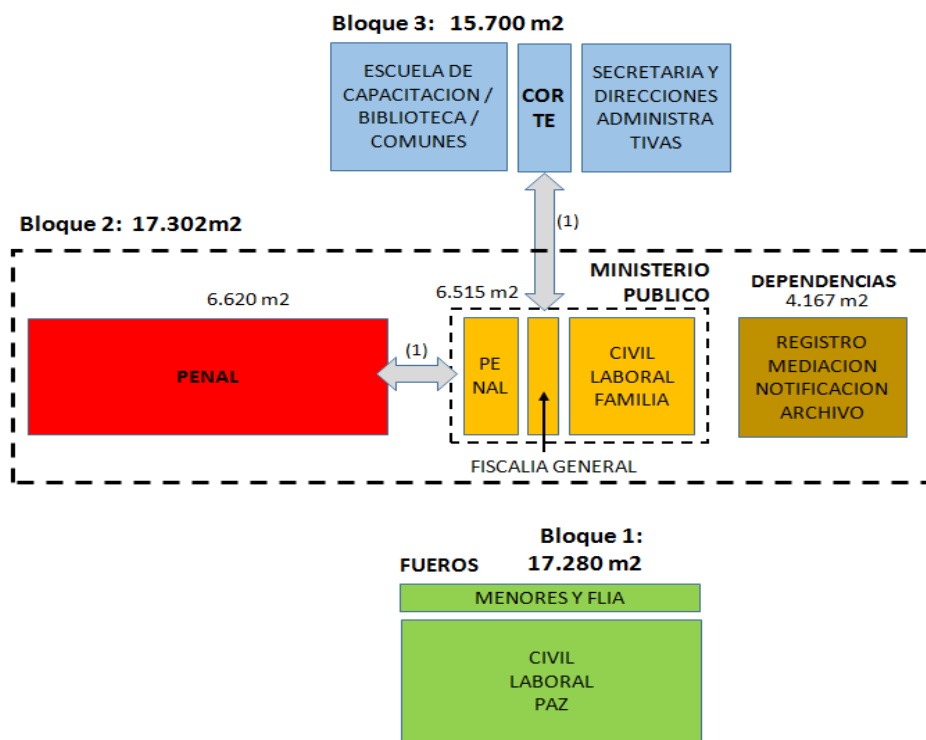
Bloque 3: 15.700 m2

ESCUELA DE CAPACITACION / BIBLIOTECA / COMUNES

COR TE

SECRETARIA Y DIRECCIONES ADMINISTRA TIVAS

(1)

Bloque 2: 17.302m2

MINISTERIO PUBLICO

DEPENDENCIAS
4.167 m2

6.620 m2

6.515 m2

PENAL

(1)

PE NAL

CIVIL LABORAL FAMILIA

REGISTRO MEDIACION NOTIFICACION ARCHIVO

FISCALIA GENERAL

Bloque 1:
17.280 m2

FUEROS

MENORES Y FLIA

CIVIL LABORAL PAZ